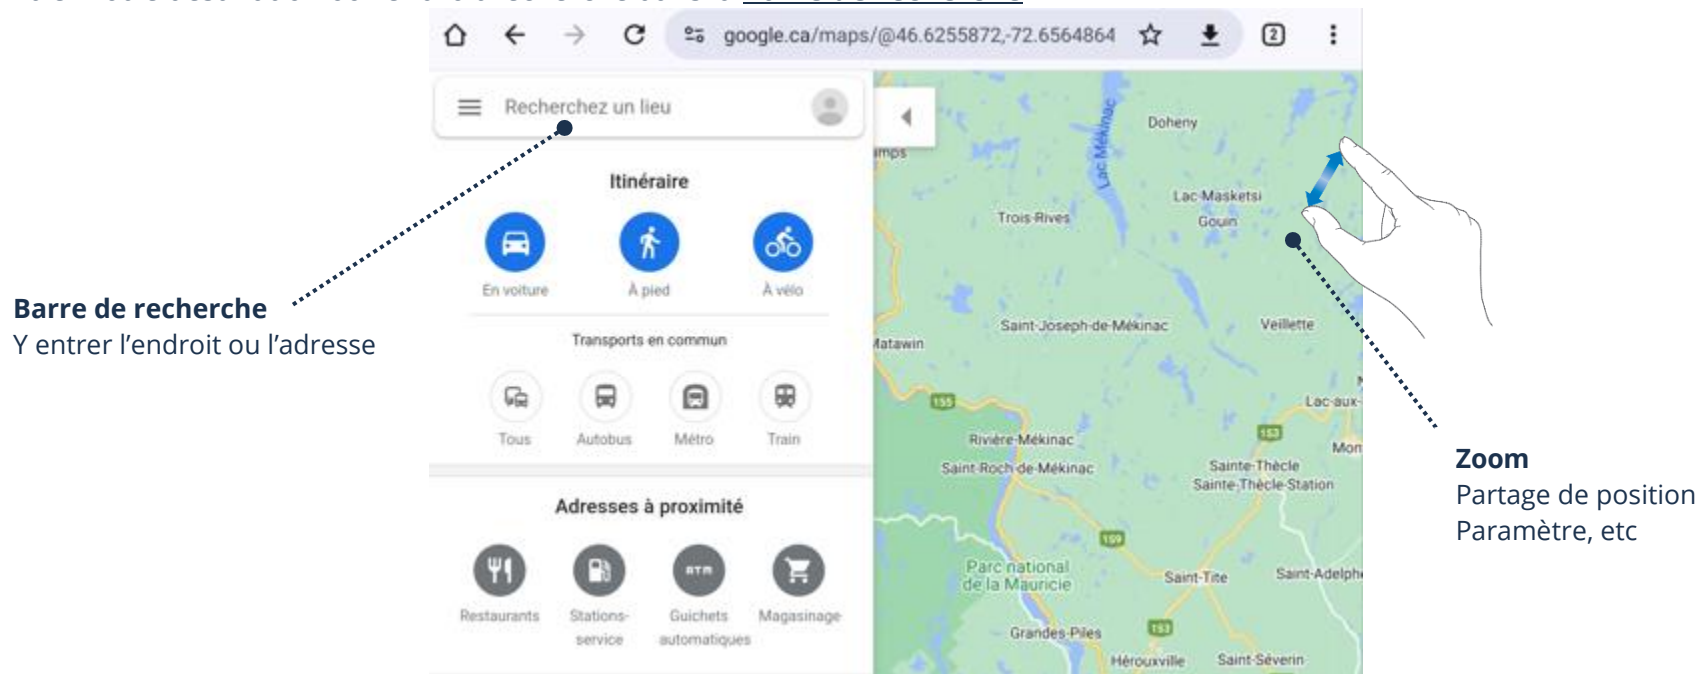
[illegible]

google.ca/maps/@46.6255872,-72.6564864

2

Recherchez un lieu

Itinéraire

En voiture

À pied

À vélo

Transports en commun

Tous

Autobus

Métro

Train

Adresses à proximité

Restaurants

Stations-service

Guichets automatiques

Magasinage

Barre de recherche
Y entrer l'endroit ou l'adresse

imps

Lac Mékinac

Doheny

Lac-Masketsi

Gouin

Trois-Rives

Saint-Joseph-de-Mékinac

Veillette

Matawin

155

Lac-aux-

Rivière-Mékinac

Saint-Roch-de-Mékinac

153

Mon

Sainte-Thècle

Sainte-Thècle-Station

159

Parc national de la Mauricie

Saint-Tite

Saint-Adelph

153

Grandes-Piles

Hérouxville

Saint-Séverin

Zoom
Partage de position
Paramètre, etc